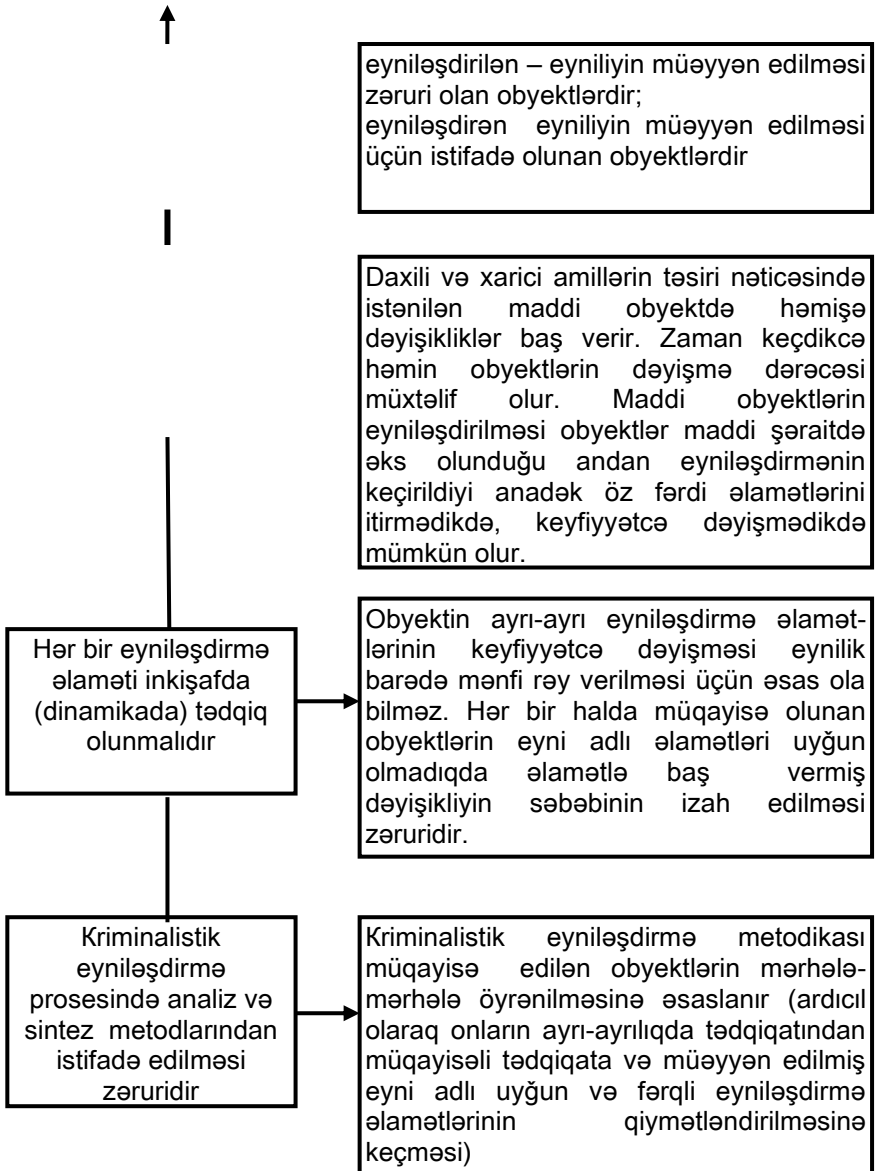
eyniləşdirilən – eyniliyin müəyyən edilməsi zəruri olan obyektlərdir;
eyniləşdirən eyniliyin müəyyən edilməsi üçün istifadə olunan obyektlərdir

Daxili və xarici amillərin təsiri nəticəsində istənilən maddi obyektdə həmişə dəyişikliklər baş verir. Zaman keçdikcə həmin obyektlərin dəyişmə dərəcəsi müxtəlif olur. Maddi obyektlərin eyniləşdirilməsi obyektlər maddi şəraitdə əks olunduğu andan eyniləşdirmənin keçirildiyi anadək öz fərdi əlamətlərini itirmədikdə, keyfiyyətcə dəyişmədikdə mümkün olur.

Hər bir eyniləşdirmə əlaməti inkişafda (dinamikada) tədqiq olunmalıdır

Obyektin ayrı-ayrı eyniləşdirmə əlamətlərinin keyfiyyətcə dəyişməsi eynilik barədə mənfi rəy verilməsi üçün əsas ola bilməz. Hər bir halda müqayisə olunan obyektlərin eyni adlı əlamətləri uyğun olmadıqda əlamətlə baş vermiş dəyişikliyin səbəbinin izah edilməsi zəruridir.

Kriminalistik eyniləşdirmə prosesində analiz və sintez metodlarından istifadə edilməsi zəruridir

Kriminalistik eyniləşdirmə metodikası müqayisə edilən obyektlərin mərhələ-mərhələ öyrənilməsinə əsaslanır (ardıcıl olaraq onların ayrı-ayrılıqda tədqiqatından müqayisəli tədqiqata və müəyyən edilmiş eyni adlı uyğun və fərqli eyniləşdirmə əlamətlərinin qiymətləndirilməsinə keçməsi)